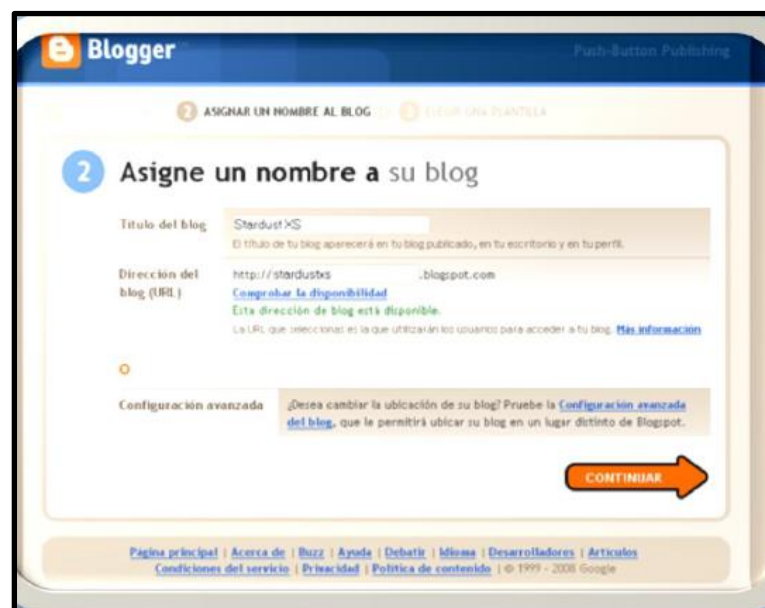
Blogger

Push-Button Publishing

2 ASIGNAR UN NOMBRE AL BLOG 3 ELEGIR UNA PLANTILLA

2 Asigne un nombre a su blog

Título del blog Stardust XS

El título de tu blog aparecerá en tu blog publicado, en tu escritorio y en tu perfil.

Dirección del blog (URL) http://stardustxs .blogspot.com

Comprobar la disponibilidad

Esta dirección de blog está disponible.

La URL que selecciones es la que utilizarán los usuarios para acceder a tu blog. Más información

O

Configuración avanzada ¿Desea cambiar la ubicación de su blog? Pruebe la Configuración avanzada del blog, que le permitirá ubicar su blog en un lugar distinto de Blogspot.

CONTINUAR

Página principal | Acerca de | Buzz | Ayuda | Debatir | Idioma | Desarrolladores | Artículos
Condiciones del servicio | Privacidad | Política de contenido | © 1999 - 2008 Google